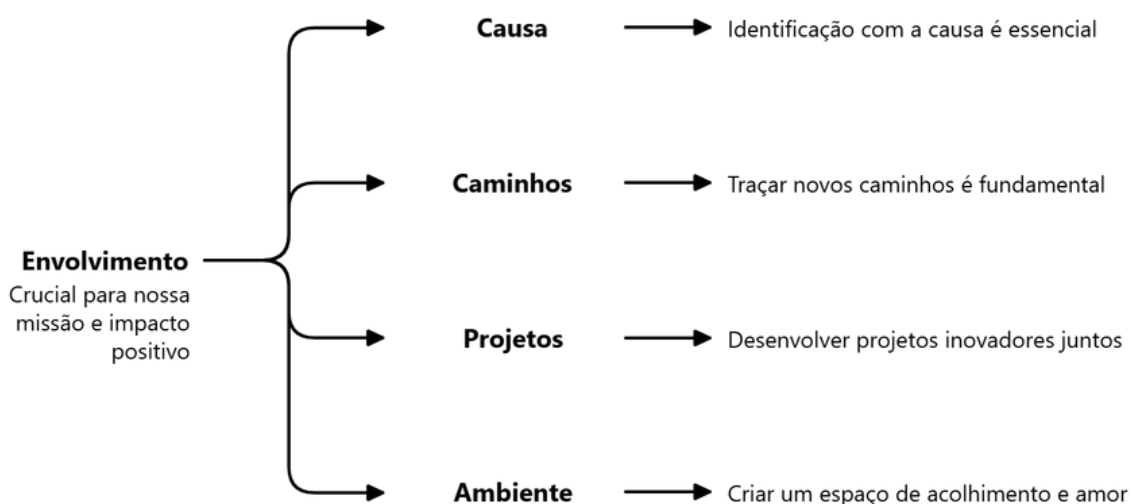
Envolvimento
Crucial para nossa missão e impacto positivo

Causa
Identificação com a causa é essencial

Caminhos
Traçar novos caminhos é fundamental

Projetos
Desenvolver projetos inovadores juntos

Ambiente
Criar um espaço de acolhimento e amor